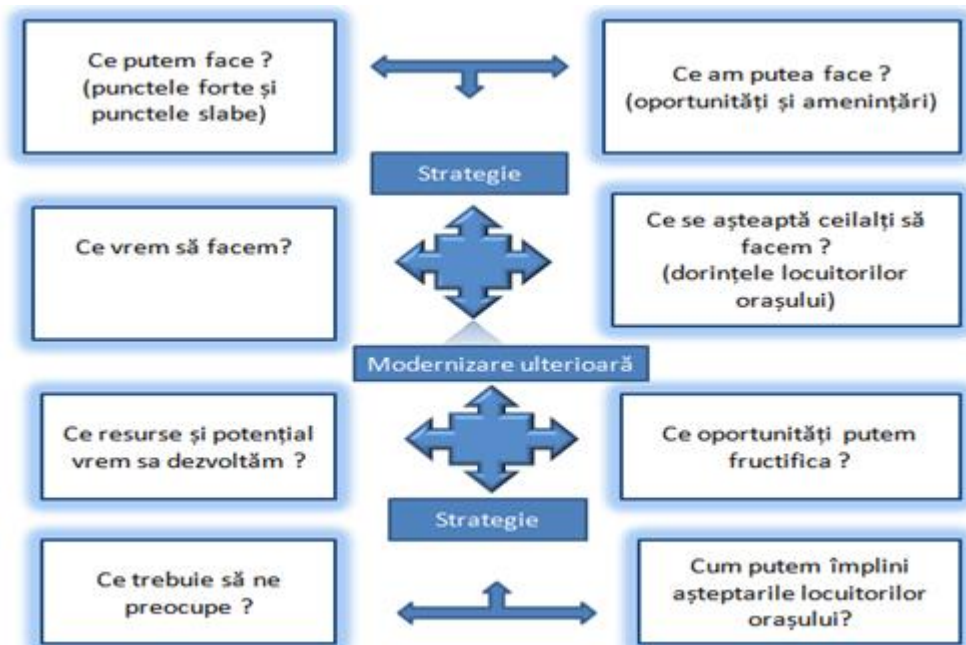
Ce putem face ?
(punctele forte şi punctele slabe)

Ce am putea face ?
(oportunităţi şi ameninţări)

Strategie

Ce vrem să facem?

Ce se aşteaptă ceilalţi să facem ?
(dorinţele locuitorilor oraşului)

Modernizare ulterioară

Ce resurse şi potenţial vrem sa dezvoltăm ?

Ce oportunităţi putem fructifica ?

Strategie

Ce trebuie să ne preocupe ?

Cum putem împlini aşteptarile locuitorilor oraşului?